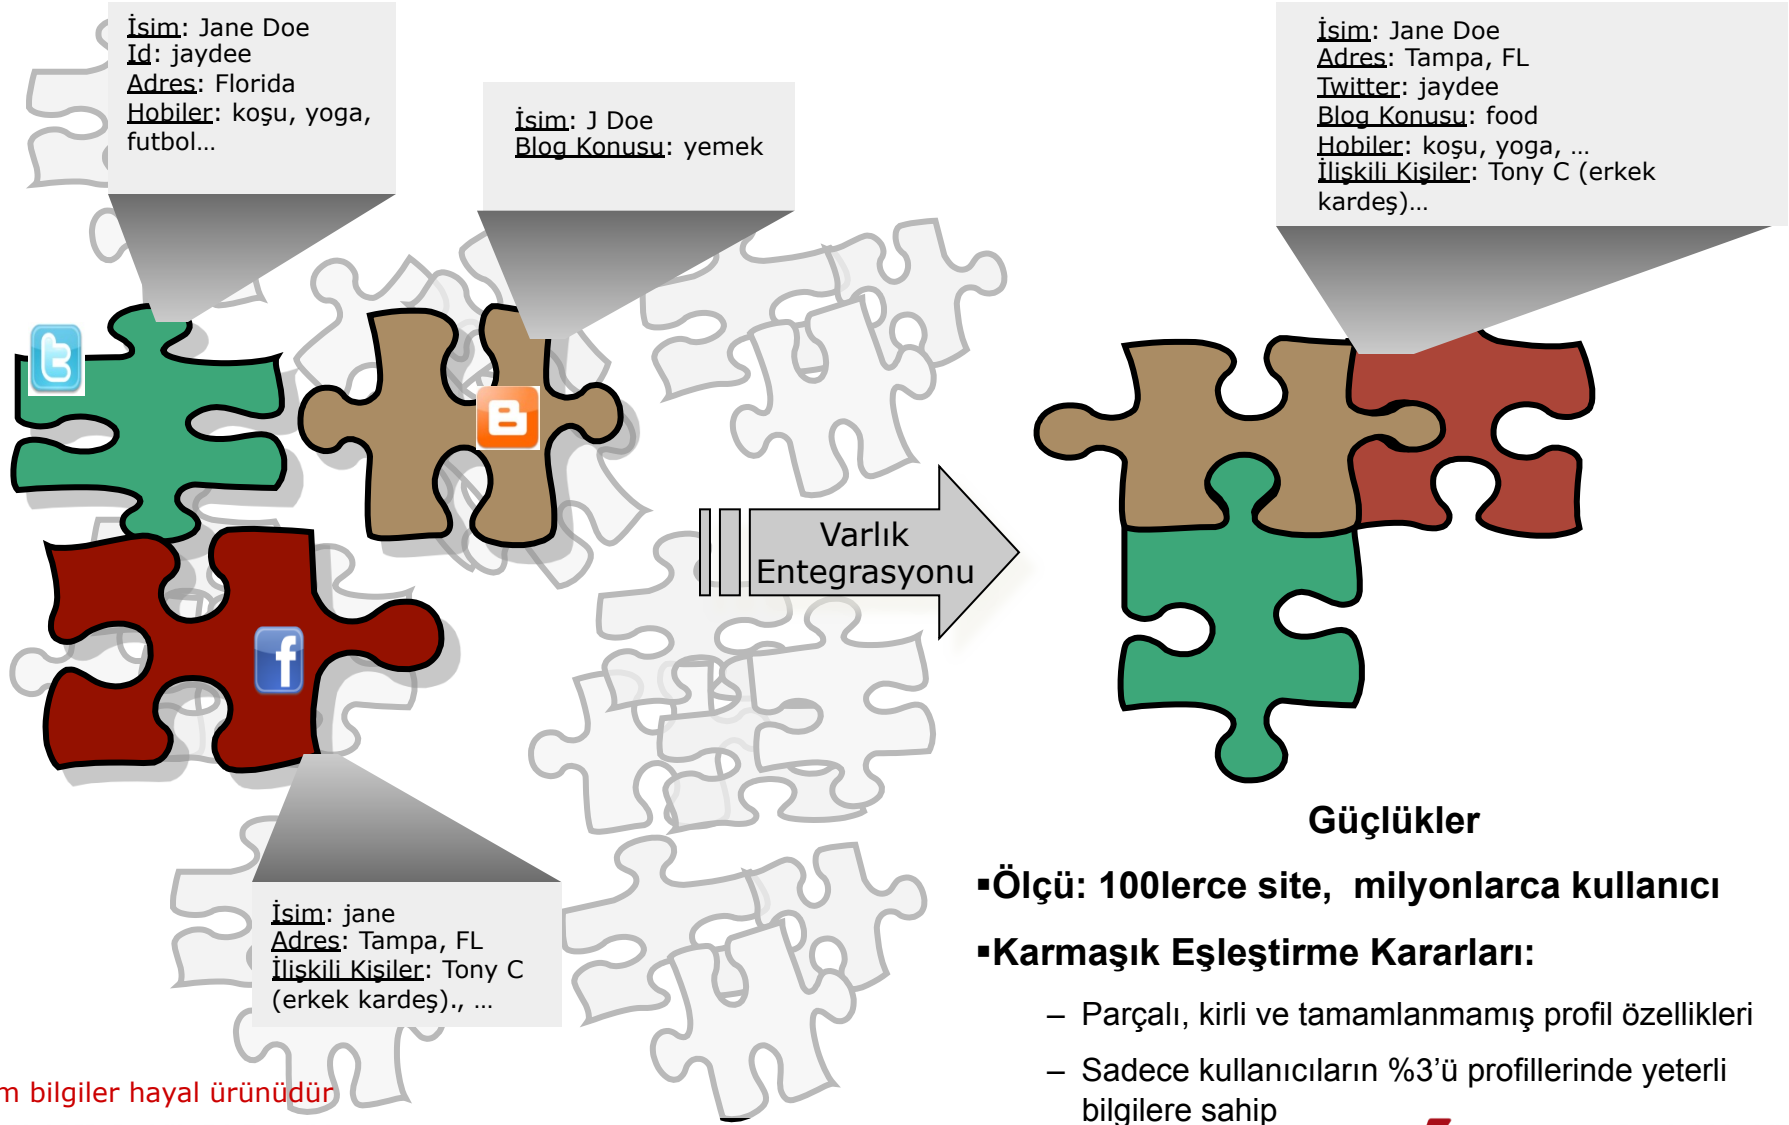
İsim: Jane Doe
Id: jaydee
Adres: Florida
Hobiler: koşu, yoga, futbol…

İsim: J Doe
Blog Konusu: yemek

İsim: Jane Doe
Adres: Tampa, FL
Twitter: jaydee
Blog Konusu: food
Hobiler: koşu, yoga, …
İlişkili Kişiler: Tony C (erkek kardeş)…

Varlık Entegrasyonu

İsim: jane
Adres: Tampa, FL
İlişkili Kişiler: Tony C (erkek kardeş)., …

Güçlükler

▪Ölçü: 100lerce site, milyonlarca kullanıcı

▪Karmaşık Eşleştirme Kararları:

– Parçalı, kirli ve tamamlanmamış profil özellikleri

– Sadece kullanıcıların %3'ü profillerinde yeterli bilgilere sahip

m bilgiler hayal ürünüdür